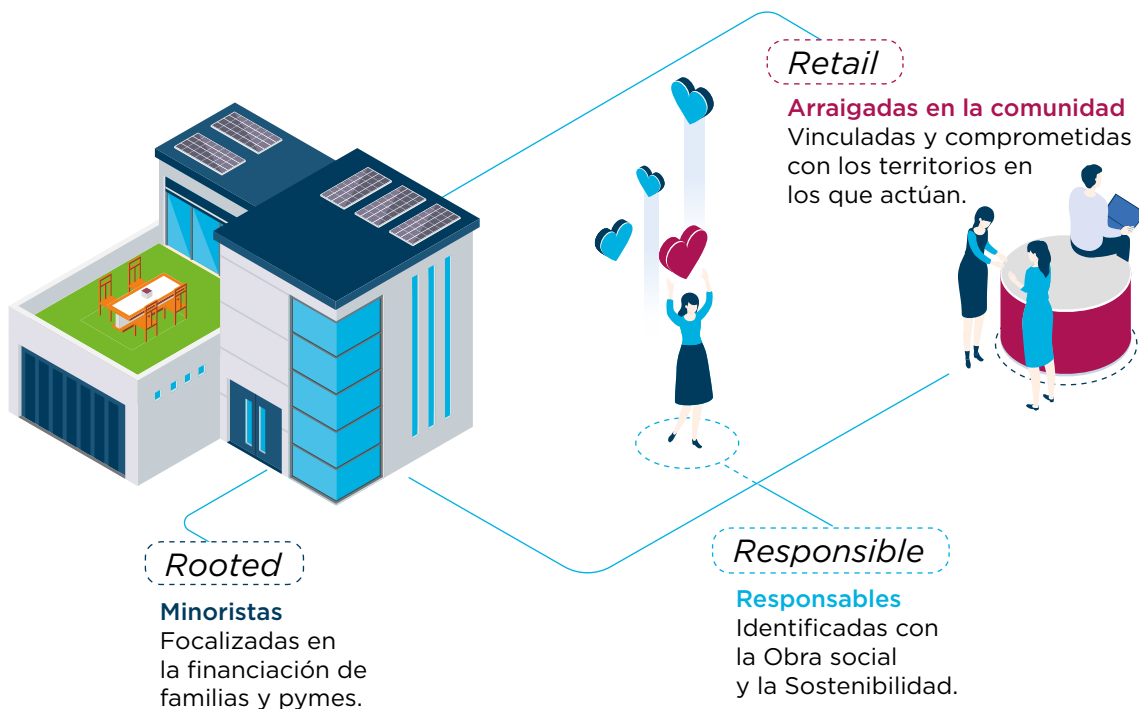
Retail

Arraigadas en la comunidad
Vinculadas y comprometidas con los territorios en los que actúan.

Rooted

Minoristas
Focalizadas en la financiación de familias y pymes.

Responsible

Responsables
Identificadas con la Obra social y la Sostenibilidad.